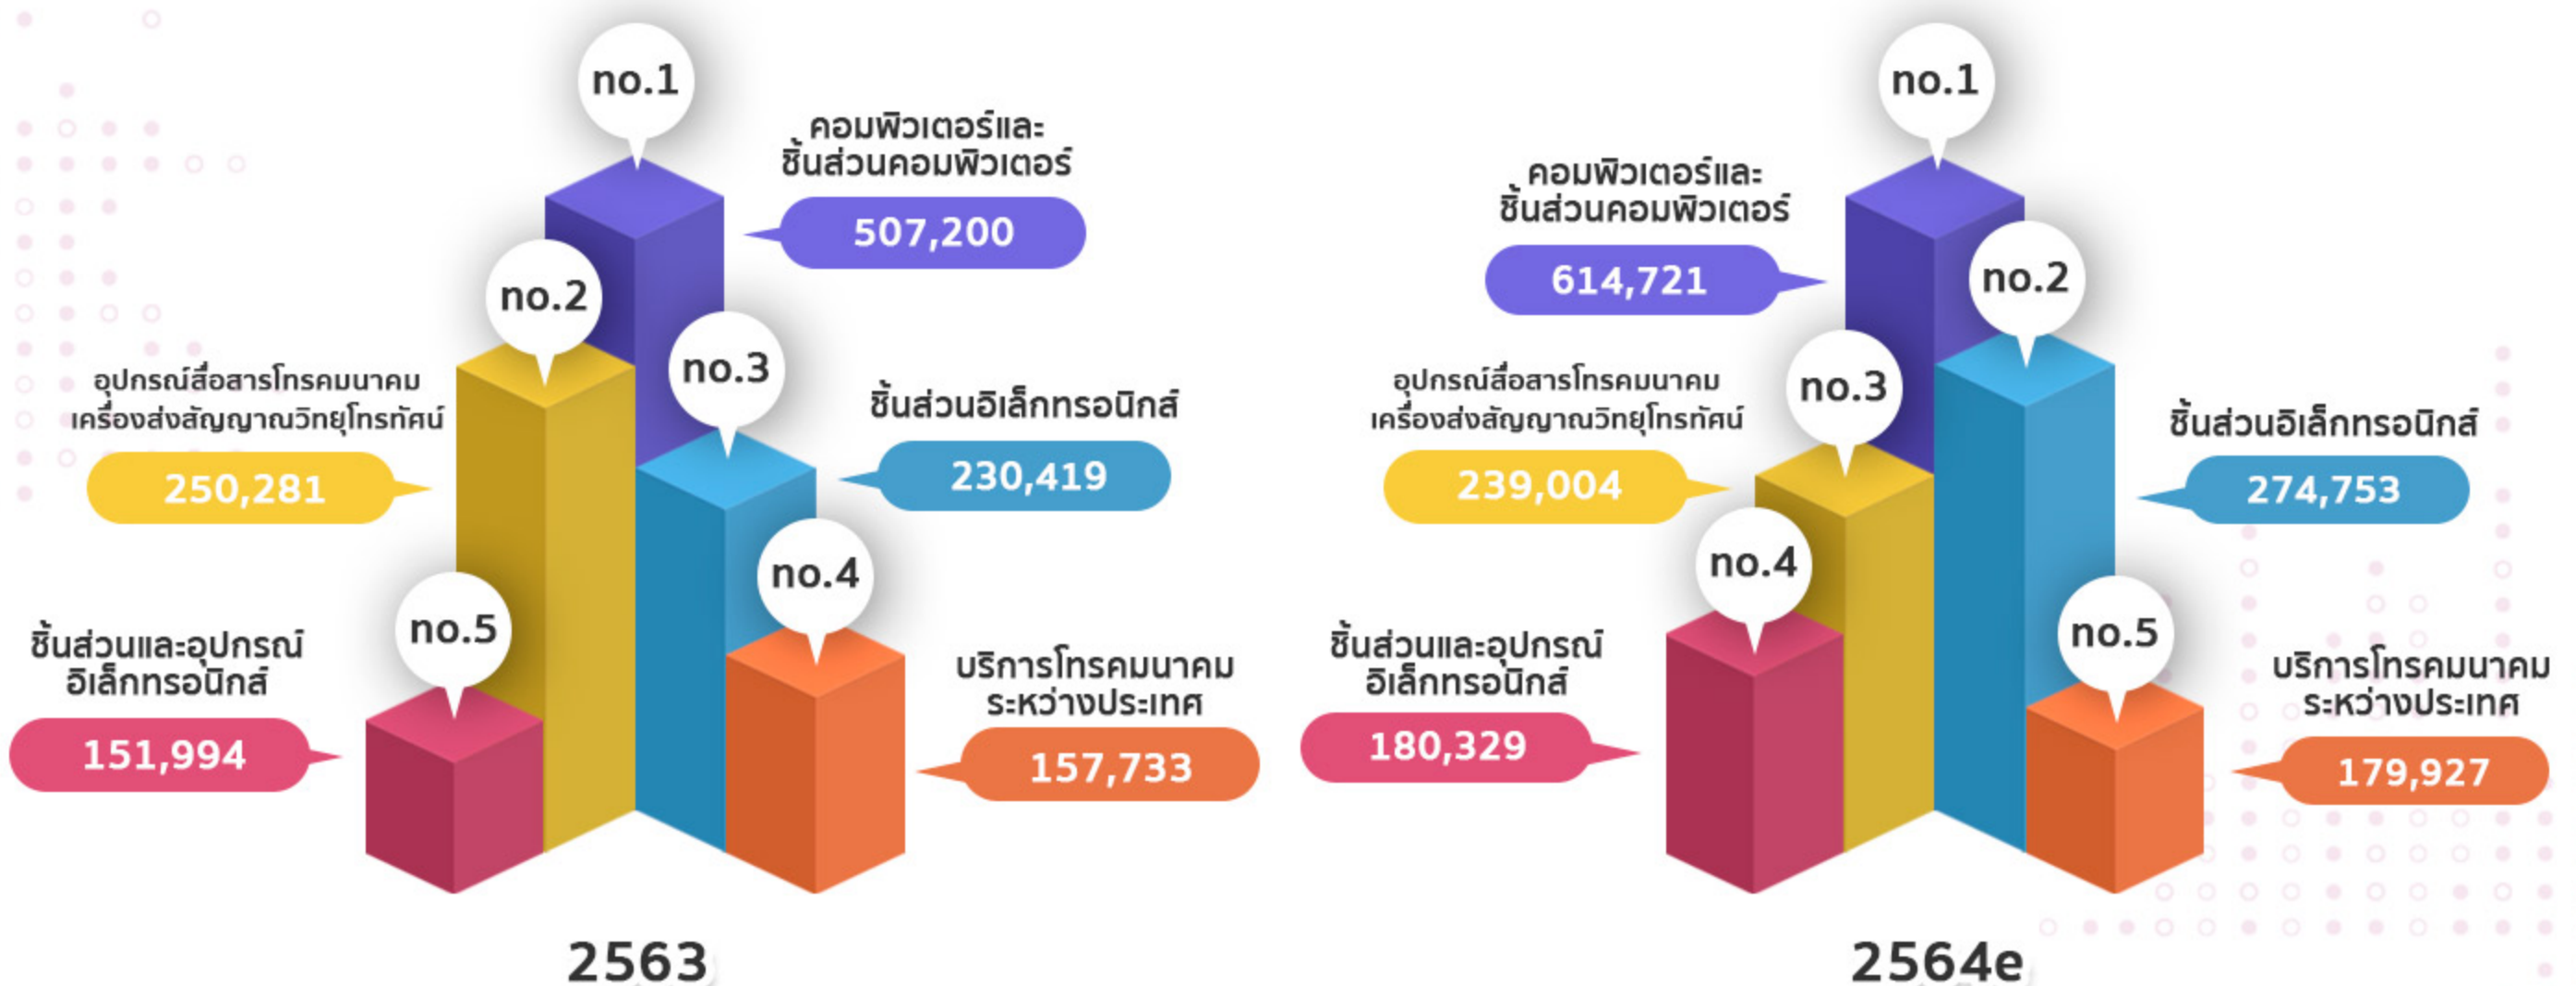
no.1

คอมพิวเตอร์และชิ้นส่วนคอมพิวเตอร์

507,200

no.2

อุปกรณ์สื่อสารโทรคมนาคม เครื่องส่งสัญญาณวิทยุโทรทัศน์

250,281

no.3

ชิ้นส่วนอิเล็กทรอนิกส์

230,419

no.4

บริการโทรคมนาคมระหว่างประเทศ

157,733

no.5

ชิ้นส่วนและอุปกรณ์อิเล็กทรอนิกส์

151,994

2563

no.1

คอมพิวเตอร์และชิ้นส่วนคอมพิวเตอร์

614,721

no.2

ชิ้นส่วนอิเล็กทรอนิกส์

274,753

no.3

อุปกรณ์สื่อสารโทรคมนาคม เครื่องส่งสัญญาณวิทยุโทรทัศน์

239,004

no.4

ชิ้นส่วนและอุปกรณ์อิเล็กทรอนิกส์

180,329

no.5

บริการโทรคมนาคมระหว่างประเทศ

179,927

2564e